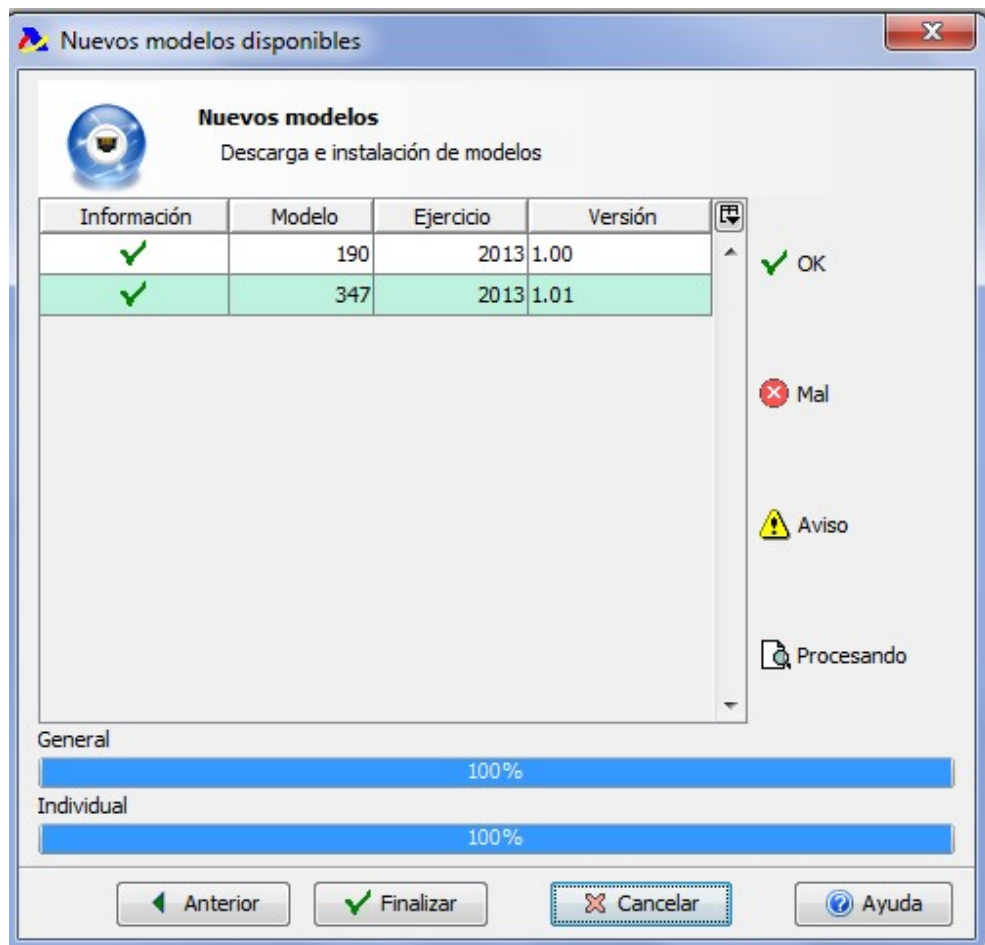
Nuevos modelos disponibles

Nuevos modelos
Descarga e instalación de modelos

| Información | Modelo | Ejercicio | Versión |
|---|---|---|---|
| ✓ | 190 | 2013 | 1.00 |
| ✓ | 347 | 2013 | 1.01 |

OK
Mal
Aviso
Procesando

General
100%
Individual
100%

Anterior
Finalizar
Cancelar
Ayuda